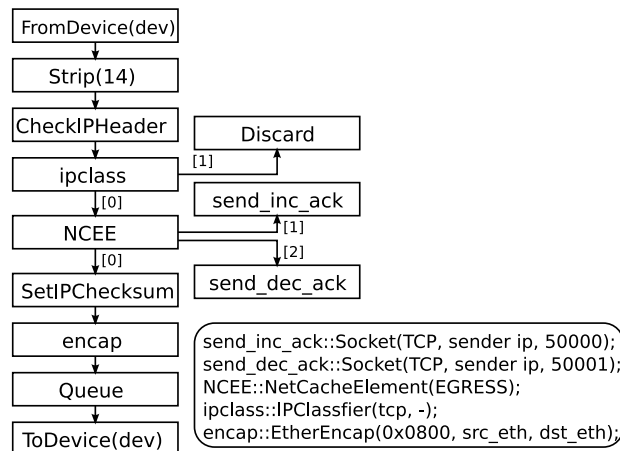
FromDevice(dev)
Strip(14)
CheckIPHeader
Discard
[1]
ipclass
[0]
send_inc_ack
NCEE
[1]
[2]
[0]
send_dec_ack
SetIPChecksum
encap
Queue
ToDevice(dev)

send_inc_ack::Socket(TCP, sender ip, 50000);
send_dec_ack::Socket(TCP, sender ip, 50001);
NCEE::NetCacheElement(EGRESS);
ipclass::IPClassfier(tcp, -);
encap::EtherEncap(0x0800, src_eth, dst_eth);